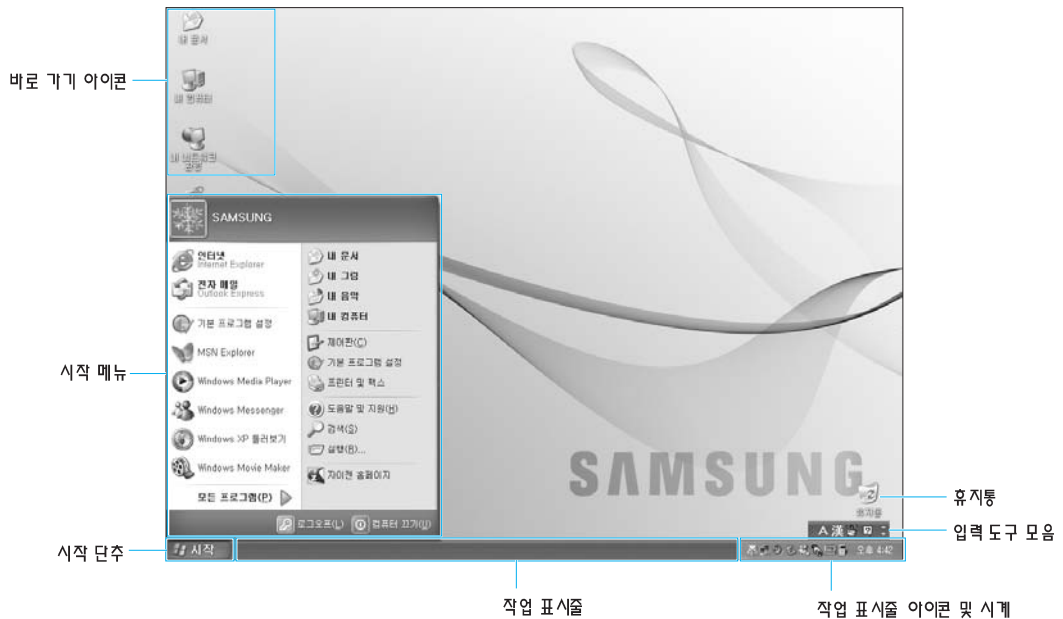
바로 가기 아이콘

내 문서

내 컴퓨터

내 네트워크 환경

SAMSUNG

인터넷
Internet Explorer

전자 메일
Outlook Express

기본 프로그램 설정

MSN Explorer

Windows Media Player

Windows Messenger

Windows XP 둘러보기

Windows Movie Maker

모든 프로그램(P)

내 문서

내 그림

내 음악

내 컴퓨터

제어판(C)

기본 프로그램 설정

프린터 및 팩스

도움말 및 지원(H)

검색(S)

실행(R)...

자이젠 홈페이지

로그오프(L)

컴퓨터 끄기(U)

시작 메뉴

시작

시작 단추

SAMSUNG

휴지통

휴지통

A 漢

입력 도구 모음

오후 4:42

작업 표시줄

작업 표시줄 아이콘 및 시계